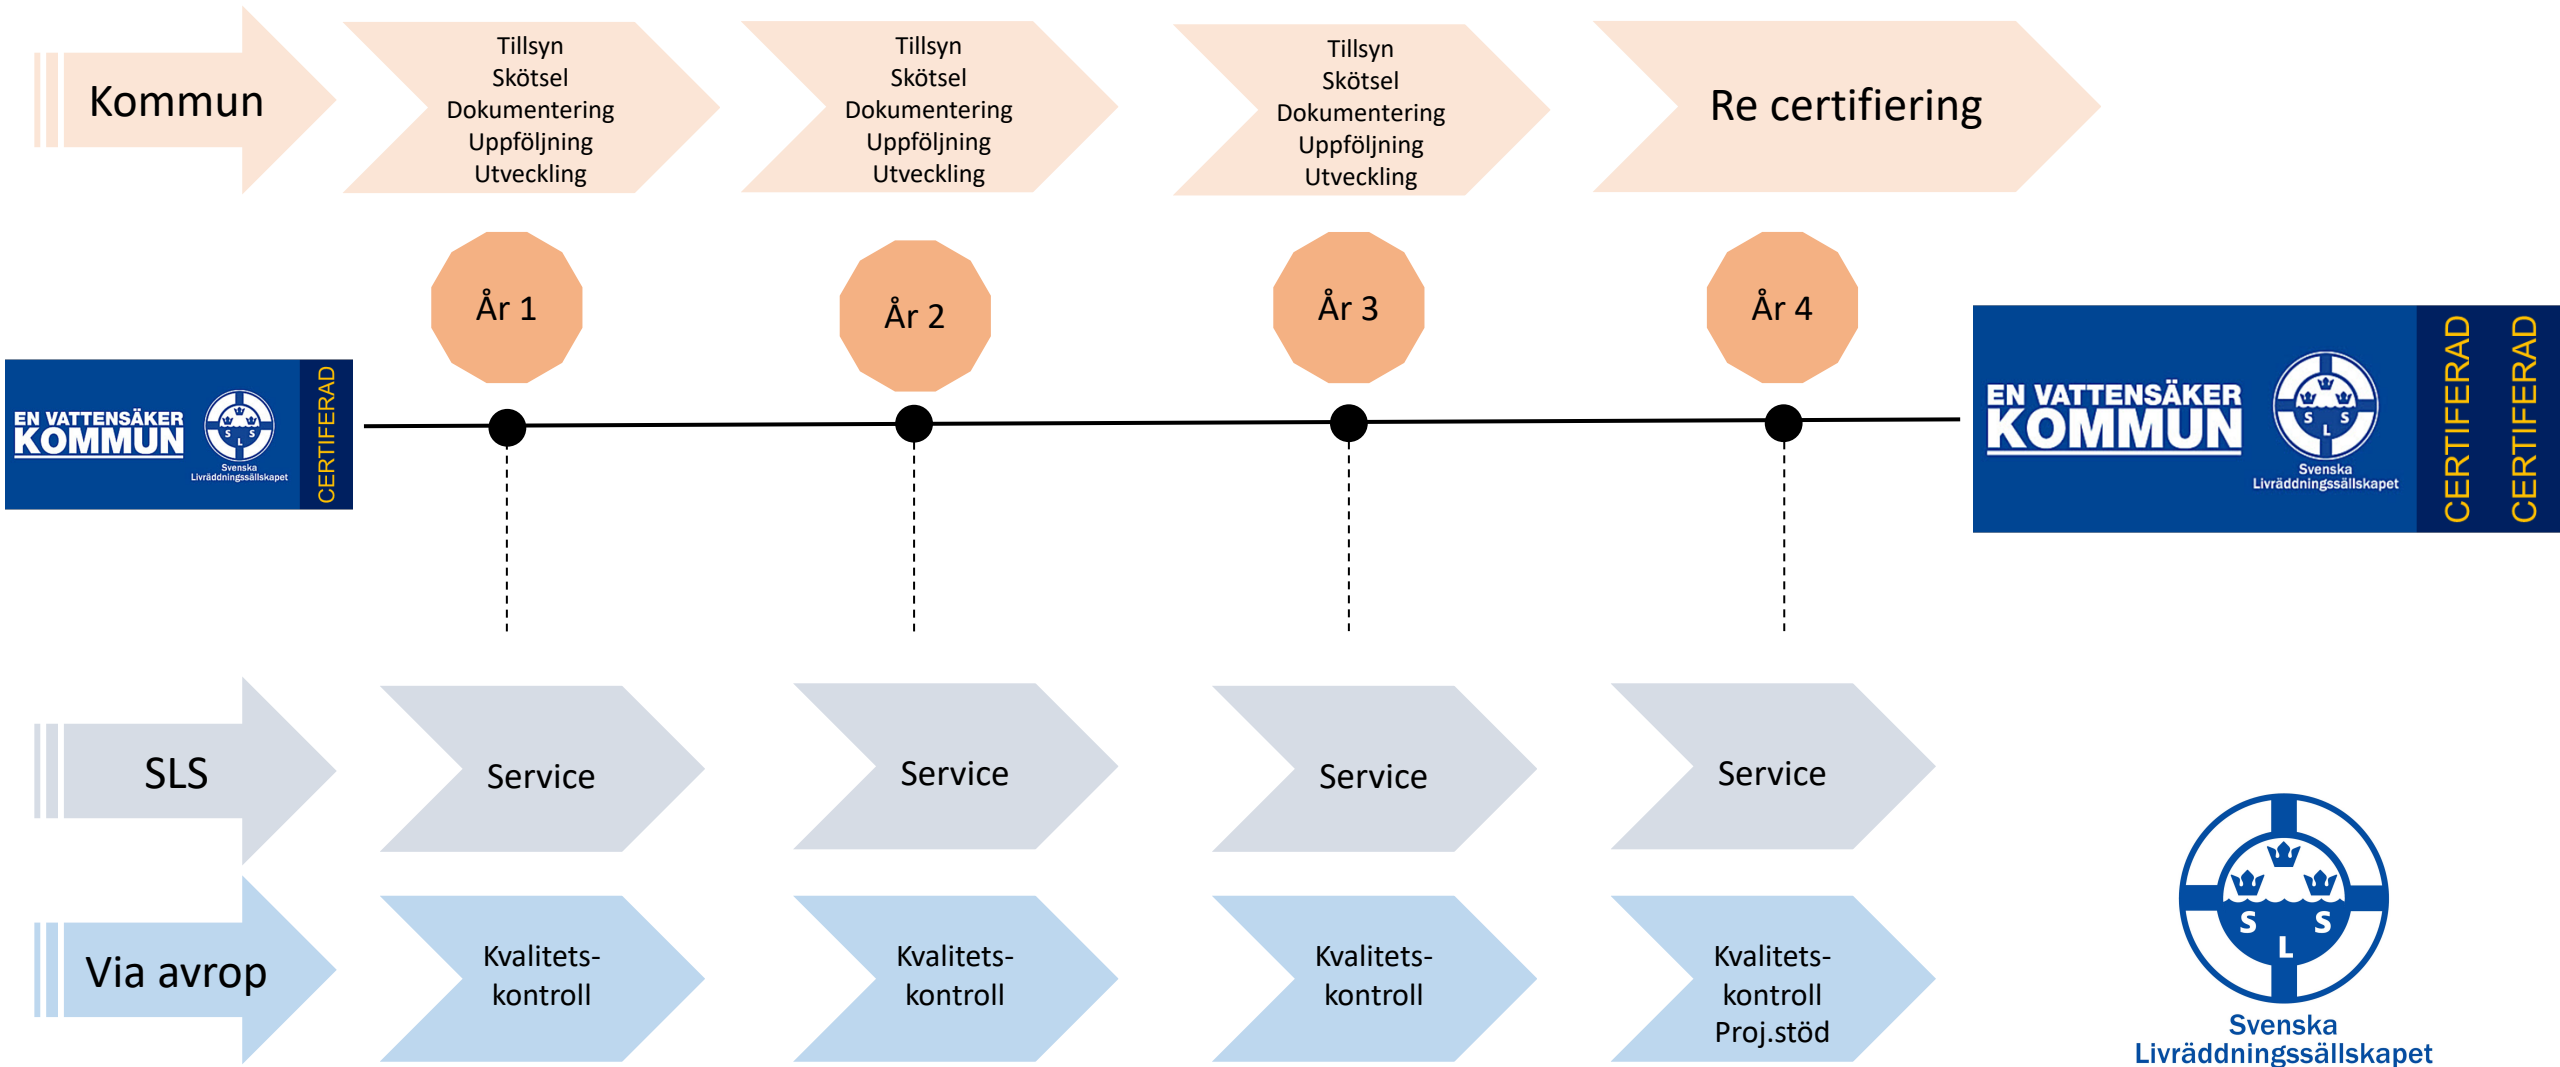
Kommun

Tillsyn
Skötsel
Dokumentering
Uppföljning
Utveckling

Tillsyn
Skötsel
Dokumentering
Uppföljning
Utveckling

Tillsyn
Skötsel
Dokumentering
Uppföljning
Utveckling

Re certifiering

År 1

År 2

År 3

År 4

EN VATTENSÄKER KOMMUN
S S L
Svenska Livräddningssällskapet
CERTIFERAD

EN VATTENSÄKER KOMMUN
S S L
Svenska Livräddningssällskapet
CERTIFERAD
CERTIFERAD

SLS

Service

Service

Service

Service

Via avrop

Kvalitetskontroll

Kvalitetskontroll

Kvalitetskontroll

Kvalitetskontroll
Proj.stöd

S S L
Svenska Livräddningssällskapet